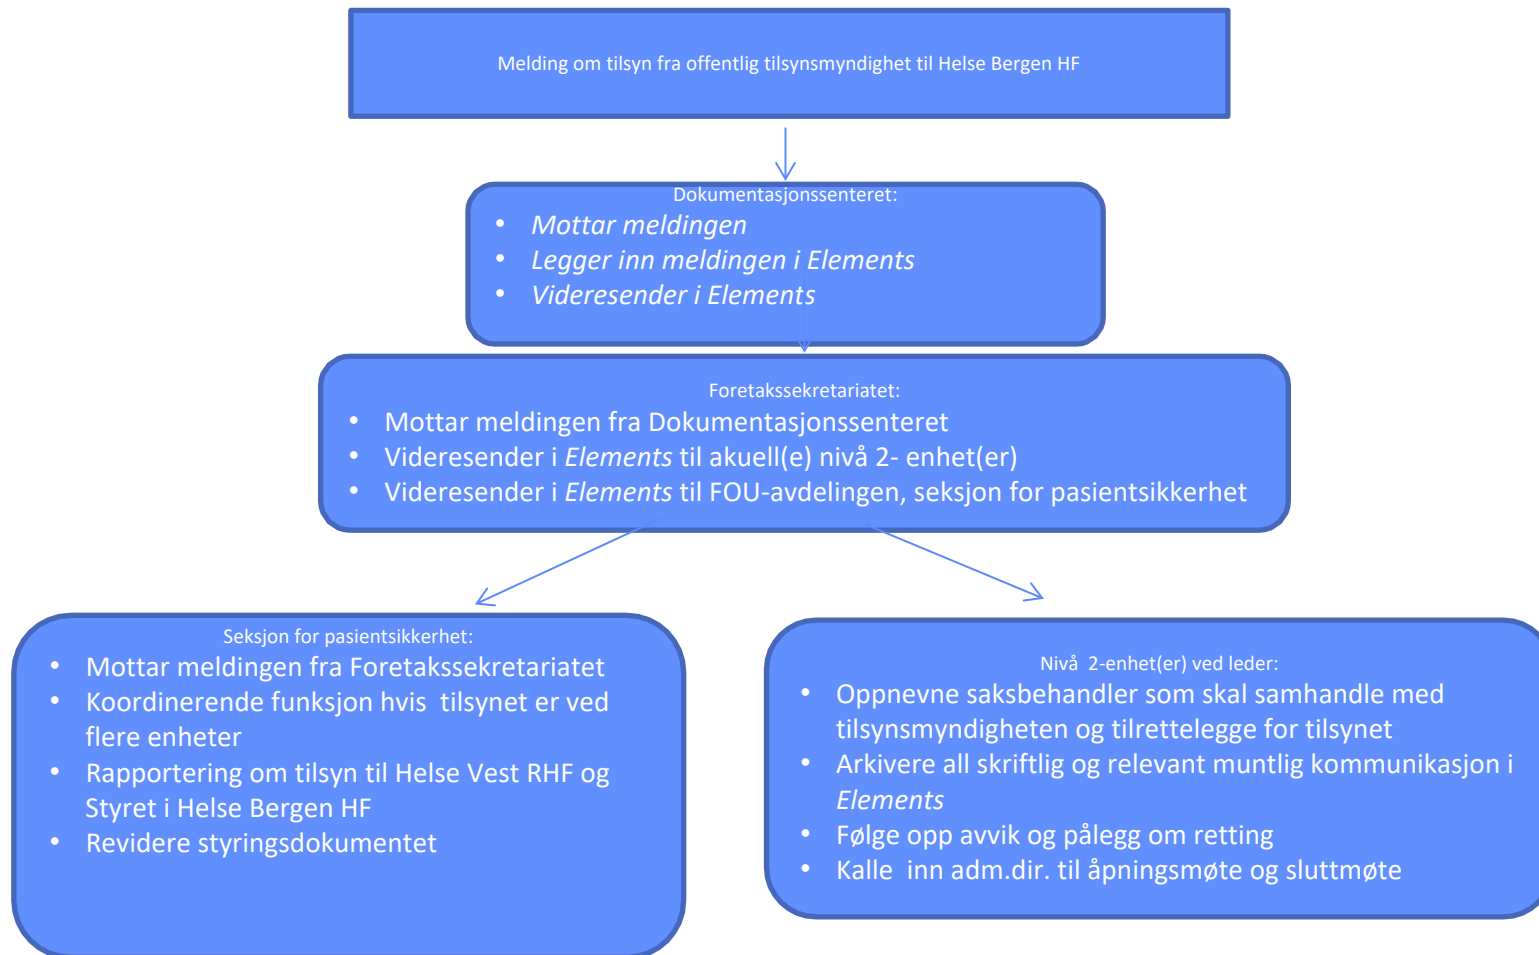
Melding om tilsyn fra offentlig tilsynsmyndighet til Helse Bergen HF

Dokumentasjonssenteret:
- Mottar meldingen
- Legger inn meldingen i Elements
- Videresender i Elements

Foretakssekretariatet:
- Mottar meldingen fra Dokumentasjonssenteret
- Videresender i Elements til akuell(e) nivå 2- enhet(er)
- Videresender i Elements til FOU-avdelingen, seksjon for pasientsikkerhet

Seksjon for pasientsikkerhet:
- Mottar meldingen fra Foretakssekretariatet
- Koordinerende funksjon hvis tilsynet er ved flere enheter
- Rapportering om tilsyn til Helse Vest RHF og Styret i Helse Bergen HF
- Revidere styringsdokumentet

Nivå 2-enhet(er) ved leder:
- Oppnevne saksbehandler som skal samhandle med tilsynsmyndigheten og tilrettelegge for tilsynet
- Arkivere all skriftlig og relevant muntlig kommunikasjon i Elements
- Følge opp avvik og pålegg om retting
- Kalle inn adm.dir. til åpningsmøte og sluttmøte